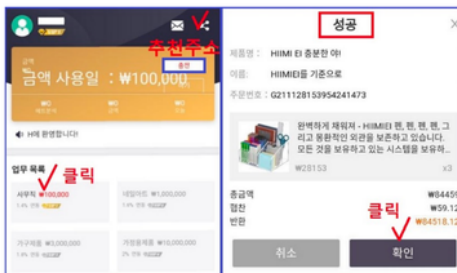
추천주소

금액

금액 사용일 : ₩100,000

충전

🔈 HI에 환영합니다!

업무 목록

클릭

사무직 ₩100,000

데일리잡 ₩1,000,000

가구제품 ₩3,000,000

가정용제품 ₩10,200,000

성공

제품명 : HIIMI El 충분한 야!

이름: HIIMIEI등 기준으로

주문번호 : G211128153954241473

완벽하게 채워져 - HIIMI티 펜, 펜, 펜, 펜, 그리고 동봉적인 외관을 보존하고 있습니다. 모든 것을 보유하고 있는 시스템을 보유하...

₩28153

x3

총금액

₩84459

협찬

₩59.12

반환

₩84518.12

클릭

취소

확인